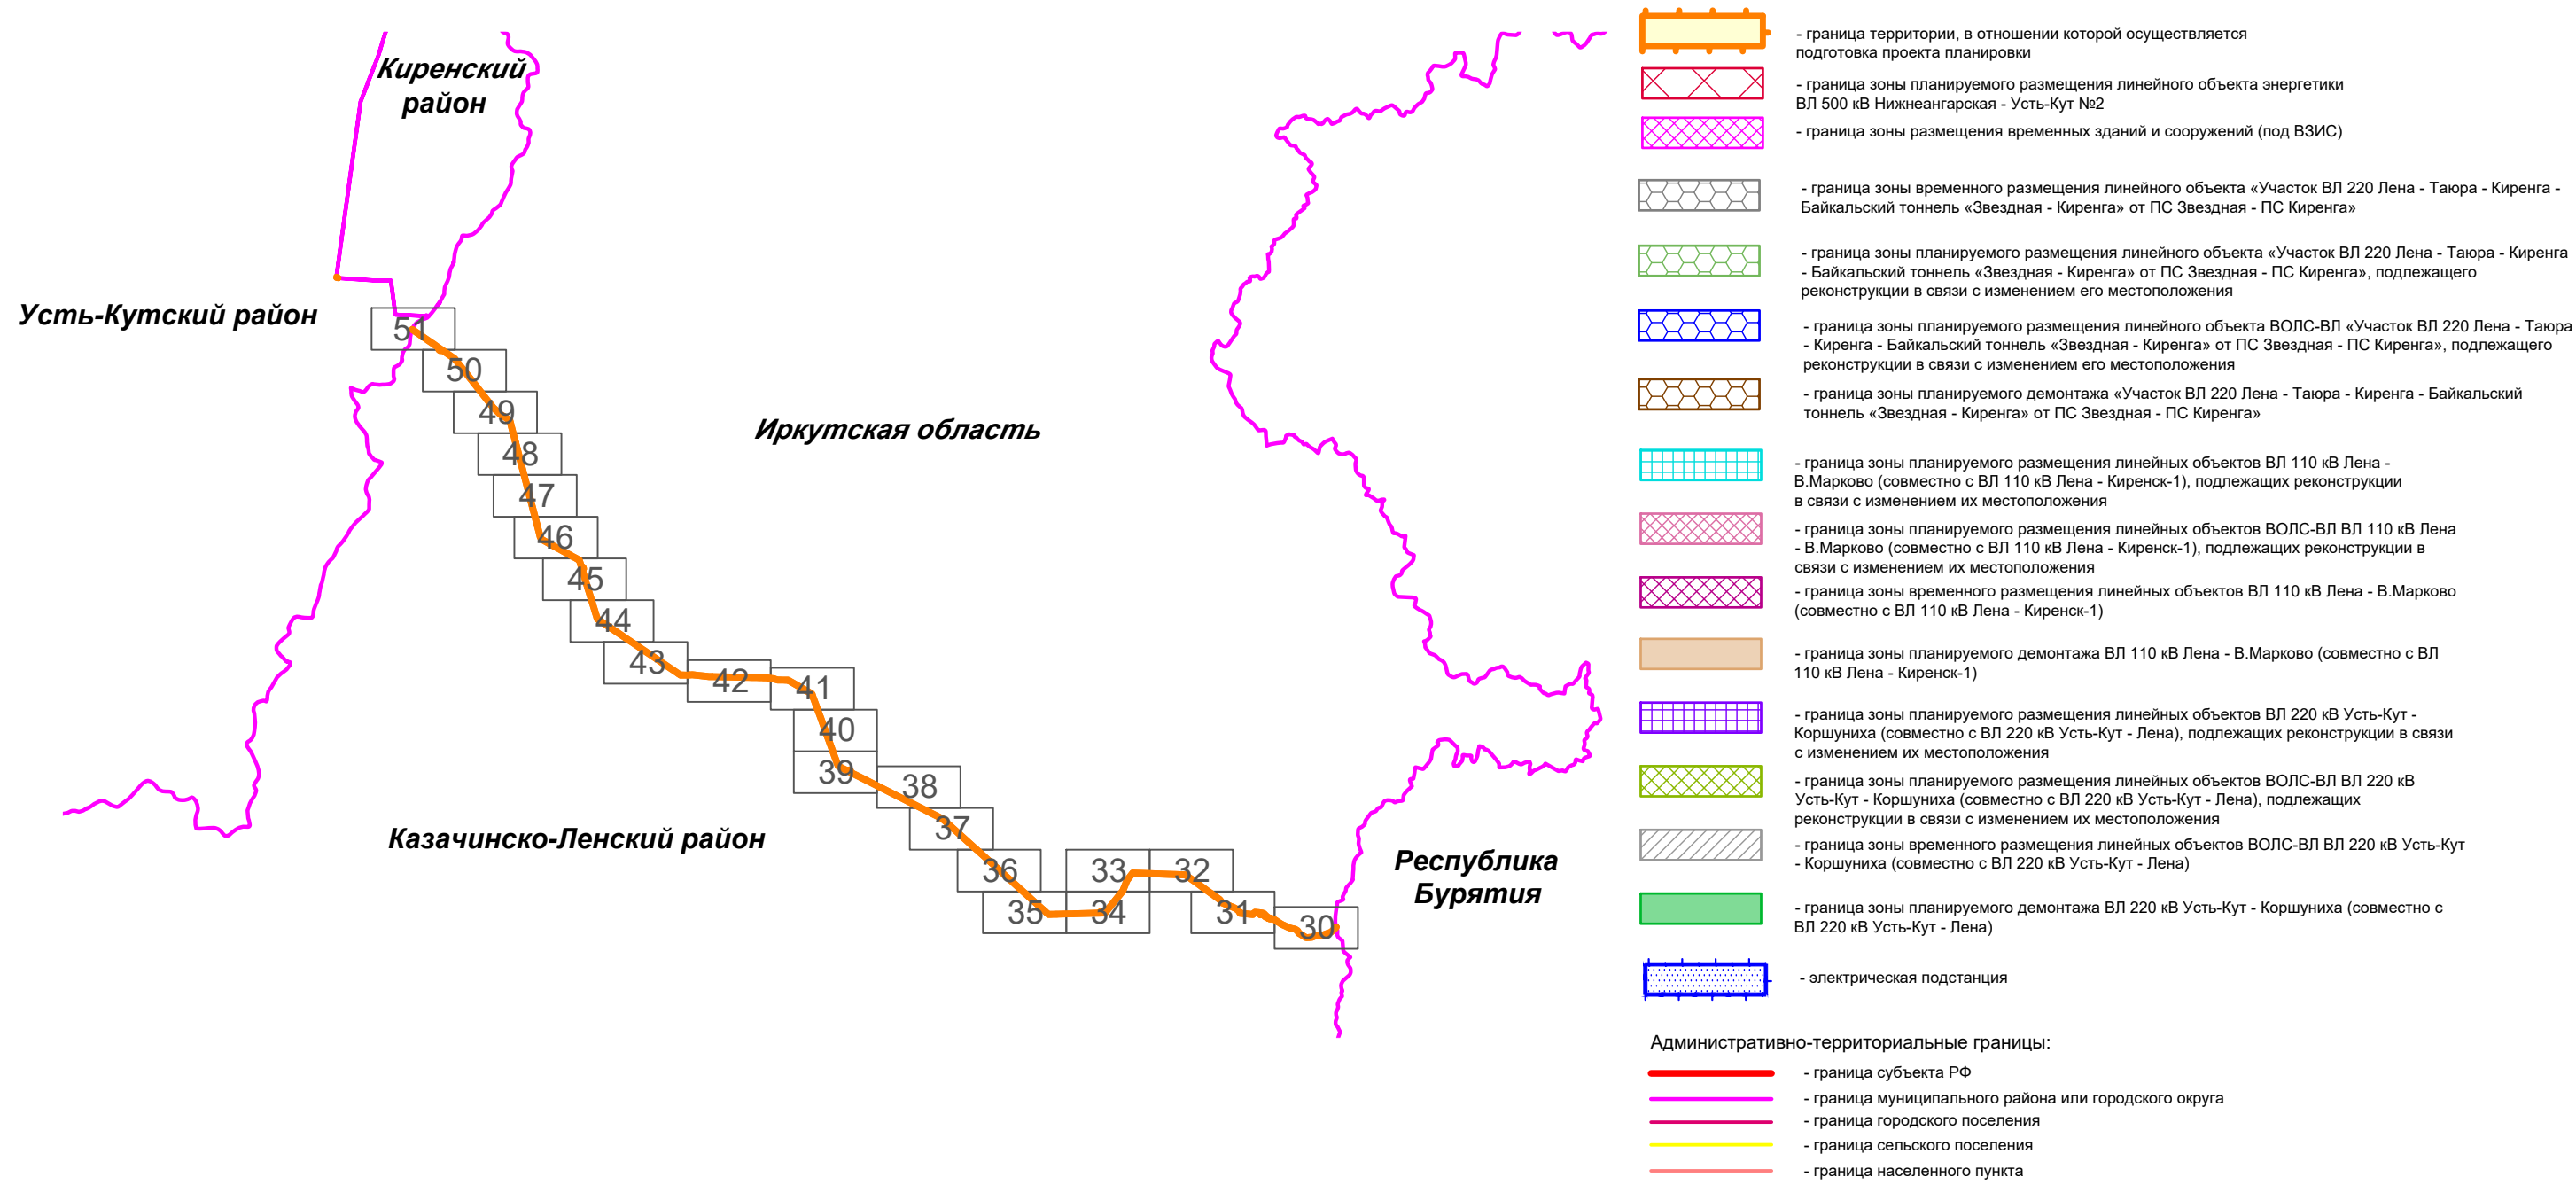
Киренский район

Усть-Кутский район

51
50
49
48
47
46
45
44
43
42
41
40
39
38
37
36
35
34
33
32
31
30

Иркутская область

Казачинско-Ленский район

Республика Бурятия

- граница территории, в отношении которой осуществляется подготовка проекта планировки

- граница зоны планируемого размещения линейного объекта энергетики ВЛ 500 кВ Нижнеангарская - Усть-Кут №2

- граница зоны размещения временных зданий и сооружений (под ВЗИС)

- граница зоны временного размещения линейного объекта «Участок ВЛ 220 Лена - Таюра - Киренга - Байкальский тоннель «Звездная - Киренга» от ПС Звездная - ПС Киренга»

- граница зоны планируемого размещения линейного объекта «Участок ВЛ 220 Лена - Таюра - Киренга - Байкальский тоннель «Звездная - Киренга» от ПС Звездная - ПС Киренга», подлежащего реконструкции в связи с изменением его местоположения

- граница зоны планируемого размещения линейного объекта ВОЛС-ВЛ «Участок ВЛ 220 Лена - Таюра - Киренга - Байкальский тоннель «Звездная - Киренга» от ПС Звездная - ПС Киренга», подлежащего реконструкции в связи с изменением его местоположения

- граница зоны планируемого демонтажа «Участок ВЛ 220 Лена - Таюра - Киренга - Байкальский тоннель «Звездная - Киренга» от ПС Звездная - ПС Киренга»

- граница зоны планируемого размещения линейных объектов ВЛ 110 кВ Лена - В.Марково (совместно с ВЛ 110 кВ Лена - Киренск-1), подлежащих реконструкции в связи с изменением их местоположения

- граница зоны планируемого размещения линейных объектов ВОЛС-ВЛ ВЛ 110 кВ Лена - В.Марково (совместно с ВЛ 110 кВ Лена - Киренск-1), подлежащих реконструкции в связи с изменением их местоположения

- граница зоны временного размещения линейных объектов ВЛ 110 кВ Лена - В.Марково (совместно с ВЛ 110 кВ Лена - Киренск-1)

- граница зоны планируемого демонтажа ВЛ 110 кВ Лена - В.Марково (совместно с ВЛ 110 кВ Лена - Киренск-1)

- граница зоны планируемого размещения линейных объектов ВЛ 220 кВ Усть-Кут - Коршуниха (совместно с ВЛ 220 кВ Усть-Кут - Лена), подлежащих реконструкции в связи с изменением их местоположения

- граница зоны планируемого размещения линейных объектов ВОЛС-ВЛ ВЛ 220 кВ Усть-Кут - Коршуниха (совместно с ВЛ 220 кВ Усть-Кут - Лена), подлежащих реконструкции в связи с изменением их местоположения

- граница зоны временного размещения линейных объектов ВОЛС-ВЛ ВЛ 220 кВ Усть-Кут - Коршуниха (совместно с ВЛ 220 кВ Усть-Кут - Лена)

- граница зоны планируемого демонтажа ВЛ 220 кВ Усть-Кут - Коршуниха (совместно с ВЛ 220 кВ Усть-Кут - Лена)

- электрическая подстанция

Административно-территориальные границы:
- граница субъекта РФ
- граница муниципального района или городского округа
- граница городского поселения
- граница сельского поселения
- граница населенного пункта